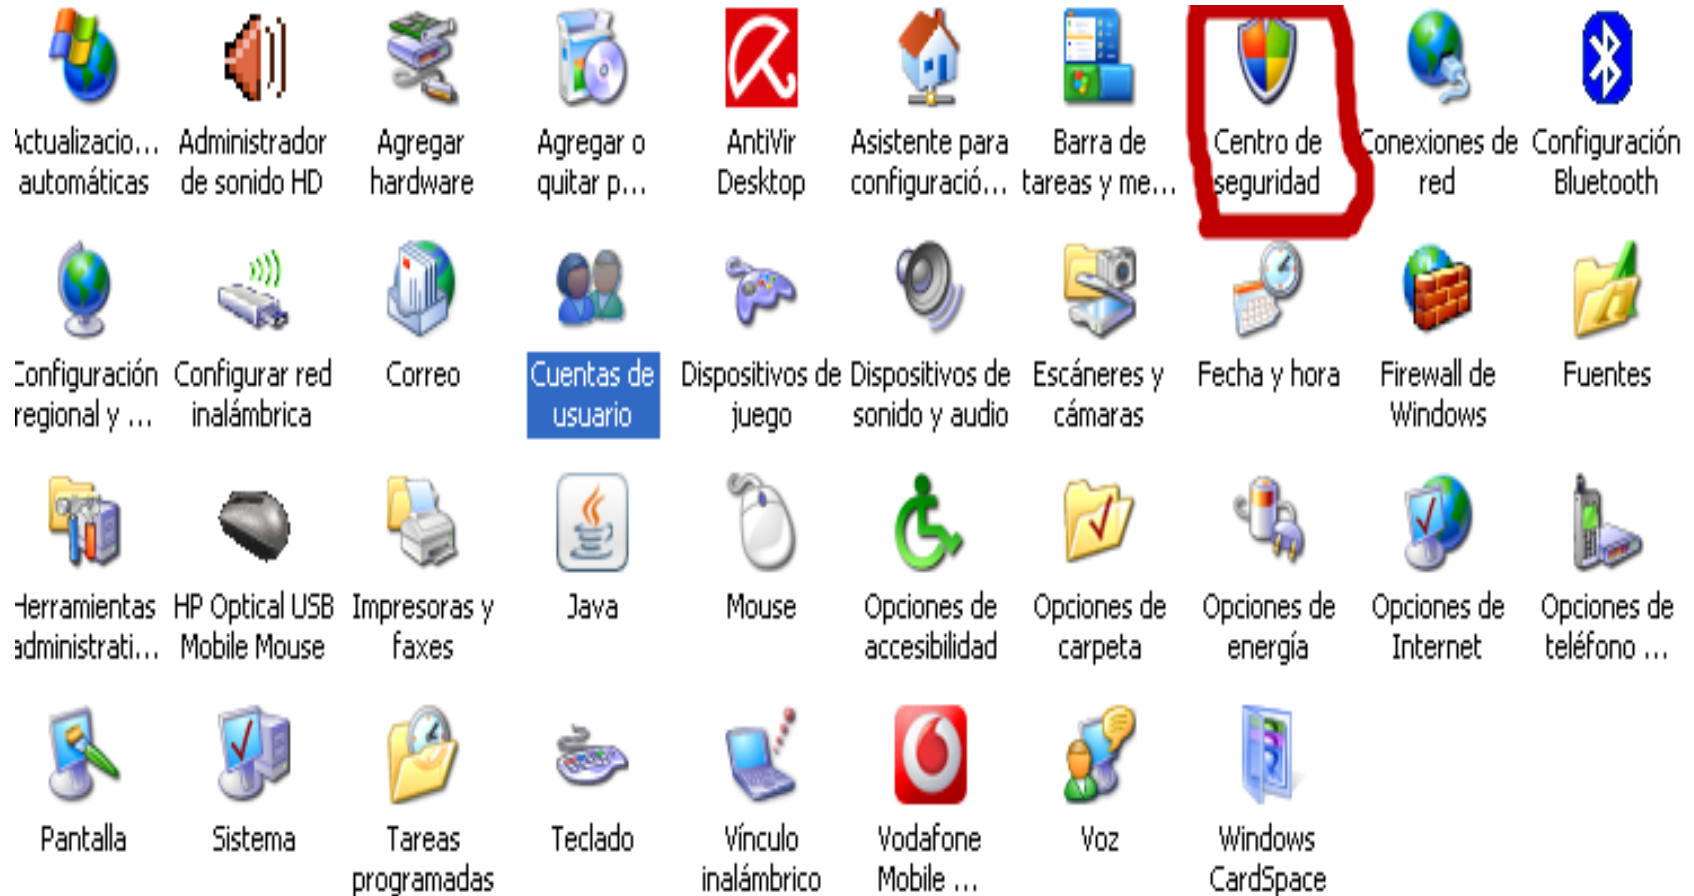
Actualizacio... automáticas
Administrador de sonido HD
Agregar hardware
Agregar o quitar p...
AntiVir Desktop
Asistente para configuració...
Barra de tareas y me...
Centro de seguridad
Conexiones de red
Configuración Bluetooth

Configuración regional y ...
Configurar red inalámbrica
Correo
Cuentas de usuario
Dispositivos de juego
Dispositivos de sonido y audio
Escáneres y cámaras
Fecha y hora
Firewall de Windows
Fuentes

Herramientas administrati...
HP Optical USB Mobile Mouse
Impresoras y faxes
Java
Mouse
Opciones de accesibilidad
Opciones de carpeta
Opciones de energía
Opciones de Internet
Opciones de teléfono ...

Pantalla
Sistema
Tareas programadas
Teclado
Vínculo inalámbrico
Vodafone Mobile ...
Voz
Windows CardSpace